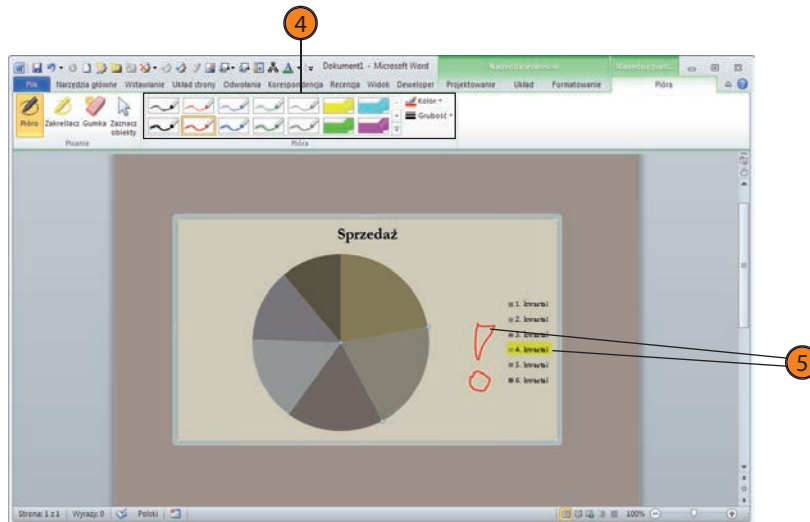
4

Dokument1 - Microsoft Word

Narzędzia wykresów

Narzędzia pisma

Plik

Narzędzia główne

Wstawianie

Układ strony

Odwołania

Korespondencja

Recenzja

Widok

Deweloper

Projektowanie

Układ

Formatowanie

Pióra

Pióro

Zakreślacz

Gumka

Zaznacz obiekty

Pisanie

Kolor

Grubość

Pióra

Sprzedaż

1. kwartał

2. kwartał

3. kwartał

4. kwartał

5. kwartał

6. kwartał

5

Strona: 1 z 1

Wyrazy: 0

Polski

100%